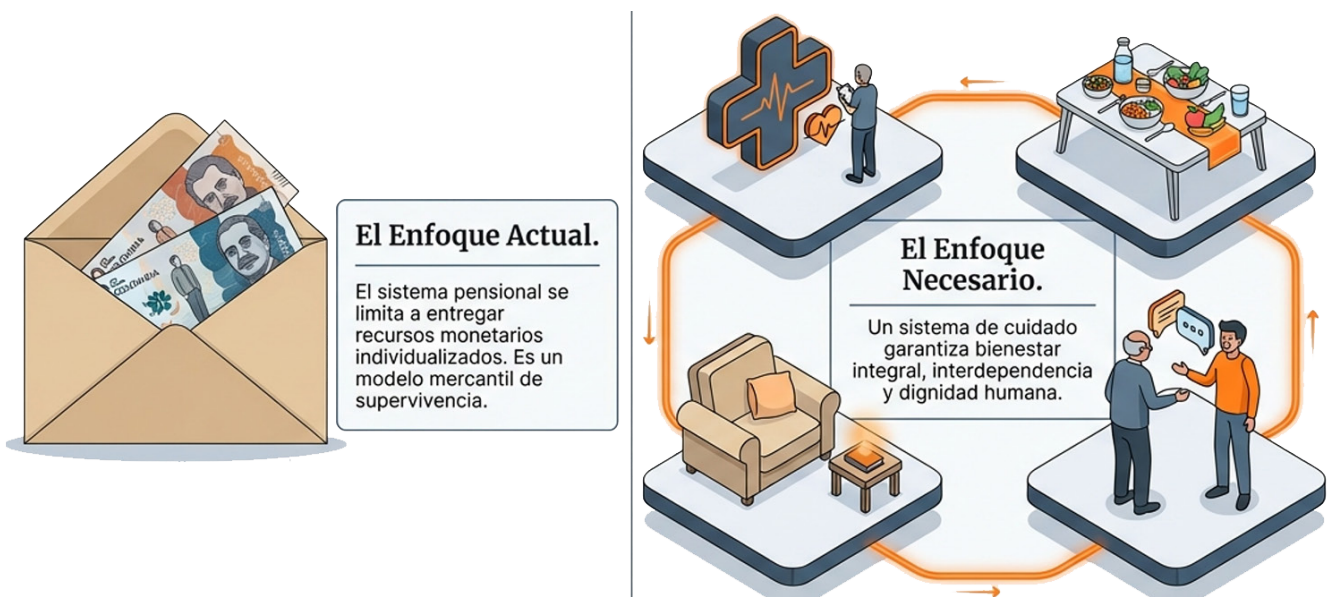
El Enfoque Actual.

El sistema pensional se limita a entregar recursos monetarios individualizados. Es un modelo mercantil de supervivencia.

El Enfoque Necesario.

Un sistema de cuidado garantiza bienestar integral, interdependencia y dignidad humana.